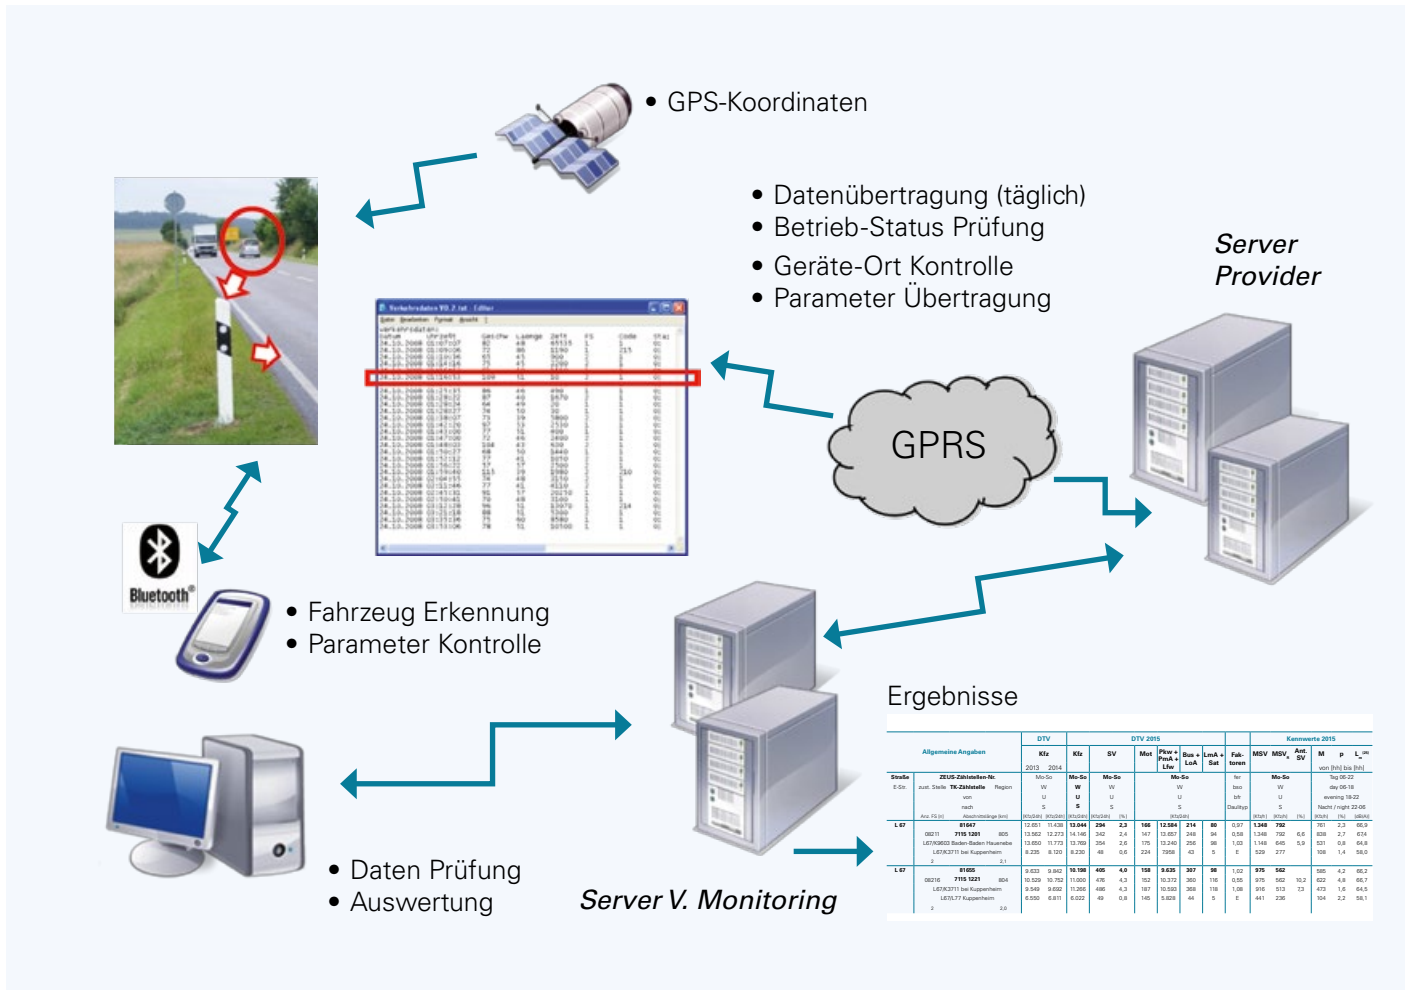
• GPS-Koordinaten

• Datenübertragung (täglich)
• Betrieb-Status Prüfung
• Geräte-Ort Kontrolle
• Parameter Übertragung

Server Provider

Verkehrsdaten V0.2.txt - Editor

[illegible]

GPRS

Bluetooth®

• Fahrzeug Erkennung
• Parameter Kontrolle

Ergebnisse

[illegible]

• Daten Prüfung
• Auswertung

Server V. Monitoring